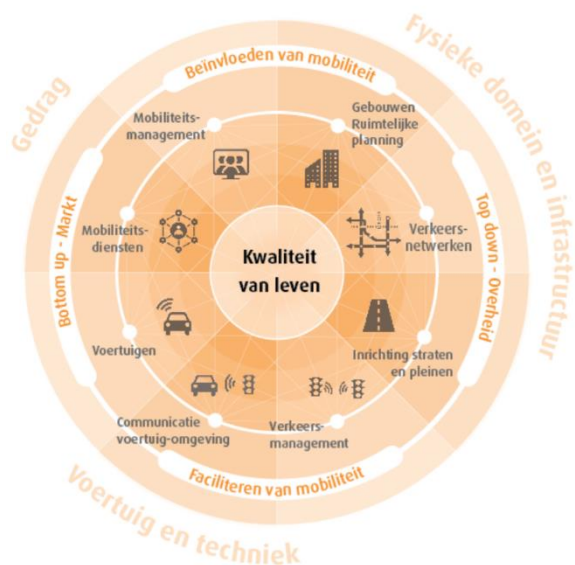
Gedrag

Fysieke domein en infrastructuur

Voertuig en techniek

Beïnvloeden van mobiliteit

Top down - Overheid

Faciliteren van mobiliteit

Bottom up - Markt

Mobiliteits-management

Gebouwen Ruimtelijke planning

Mobiliteits-diensten

Verkeers-netwerken

Kwaliteit van leven

Voertuigen

Inrichting straten en pleinen

Communicatie voertuig-omgeving

Verkeers-management